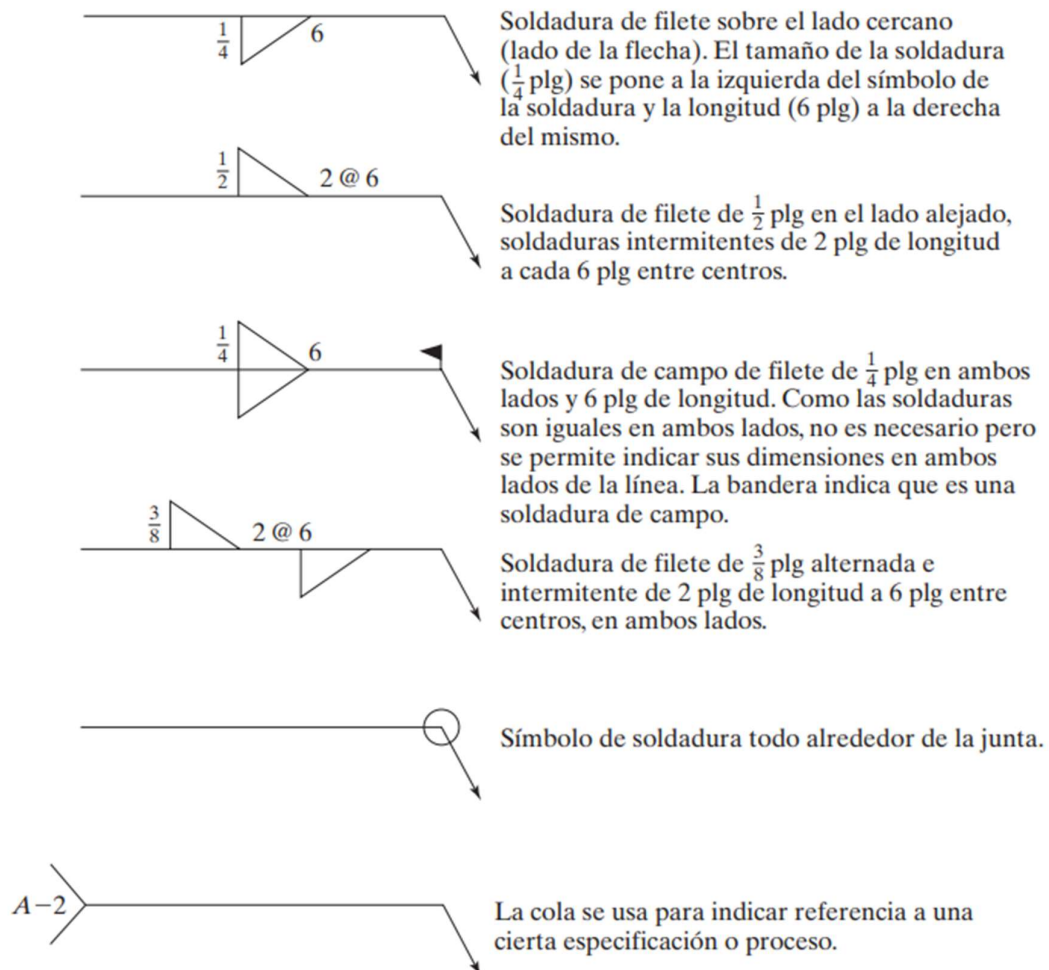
$\frac{1}{4}$ 6

Soldadura de filete sobre el lado cercano (lado de la flecha). El tamaño de la soldadura ($\frac{1}{4}$ plg) se pone a la izquierda del símbolo de la soldadura y la longitud (6 plg) a la derecha del mismo.

$\frac{1}{2}$ 2 @ 6

Soldadura de filete de $\frac{1}{2}$ plg en el lado alejado, soldaduras intermitentes de 2 plg de longitud a cada 6 plg entre centros.

$\frac{1}{4}$ 6

Soldadura de campo de filete de $\frac{1}{4}$ plg en ambos lados y 6 plg de longitud. Como las soldaduras son iguales en ambos lados, no es necesario pero se permite indicar sus dimensiones en ambos lados de la línea. La bandera indica que es una soldadura de campo.

$\frac{3}{8}$ 2 @ 6

Soldadura de filete de $\frac{3}{8}$ plg alternada e intermitente de 2 plg de longitud a 6 plg entre centros, en ambos lados.

Símbolo de soldadura todo alrededor de la junta.

$A-2$

La cola se usa para indicar referencia a una cierta especificación o proceso.